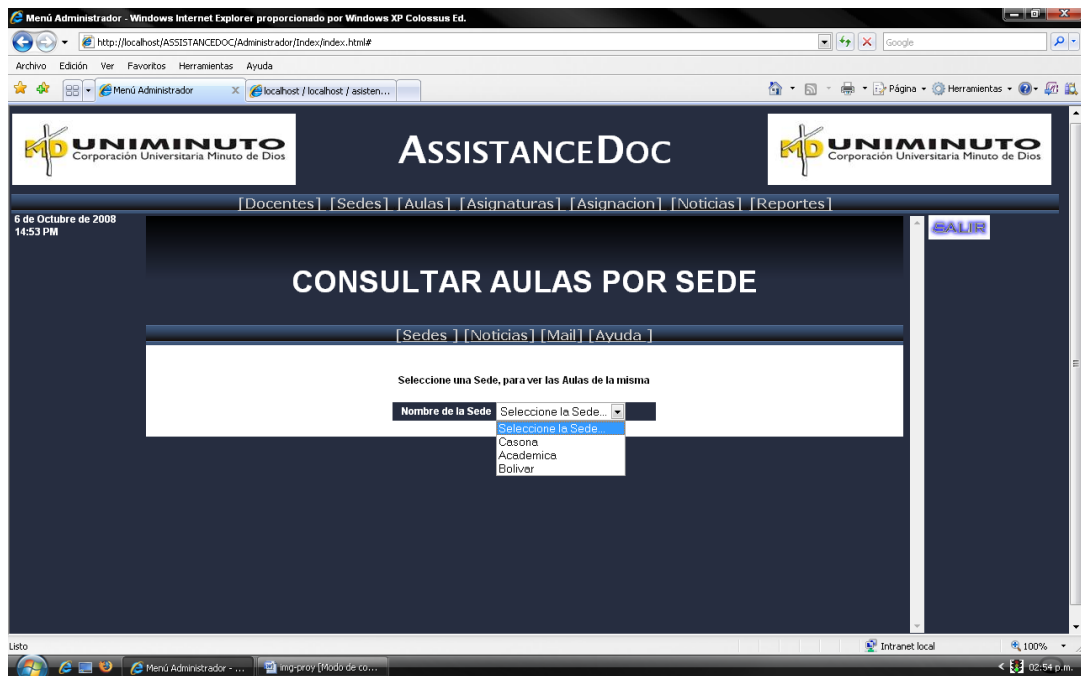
Menú Administrador - Windows Internet Explorer proporcionado por Windows XP Colossus Ed.

http://localhost/ASSISTANCEDOC/Administrador/Index/index.html#

Google

Archivo Edición Ver Favoritos Herramientas Ayuda

Menú Administrador

localhost / localhost / asisten...

Página Herramientas

UNIMINUTO Corporación Universitaria Minuto de Dios

ASSISTANCEDOC

UNIMINUTO Corporación Universitaria Minuto de Dios

[Docentes] [Sedes] [Aulas] [Asignaturas] [Asignacion] [Noticias] [Reportes]

6 de Octubre de 2008
14:53 PM

SALIR

CONSULTAR AULAS POR SEDE

[Sedes ] [Noticias] [Mail] [Ayuda ]

Seleccione una Sede, para ver las Aulas de la misma

Nombre de la Sede Seleccione la Sede...

Seleccione la Sede...
Casona
Academica
Bolivar

Listo

Intranet local

100%

Menú Administrador - ...

img-proy [Modo de co...

02:54 p.m.